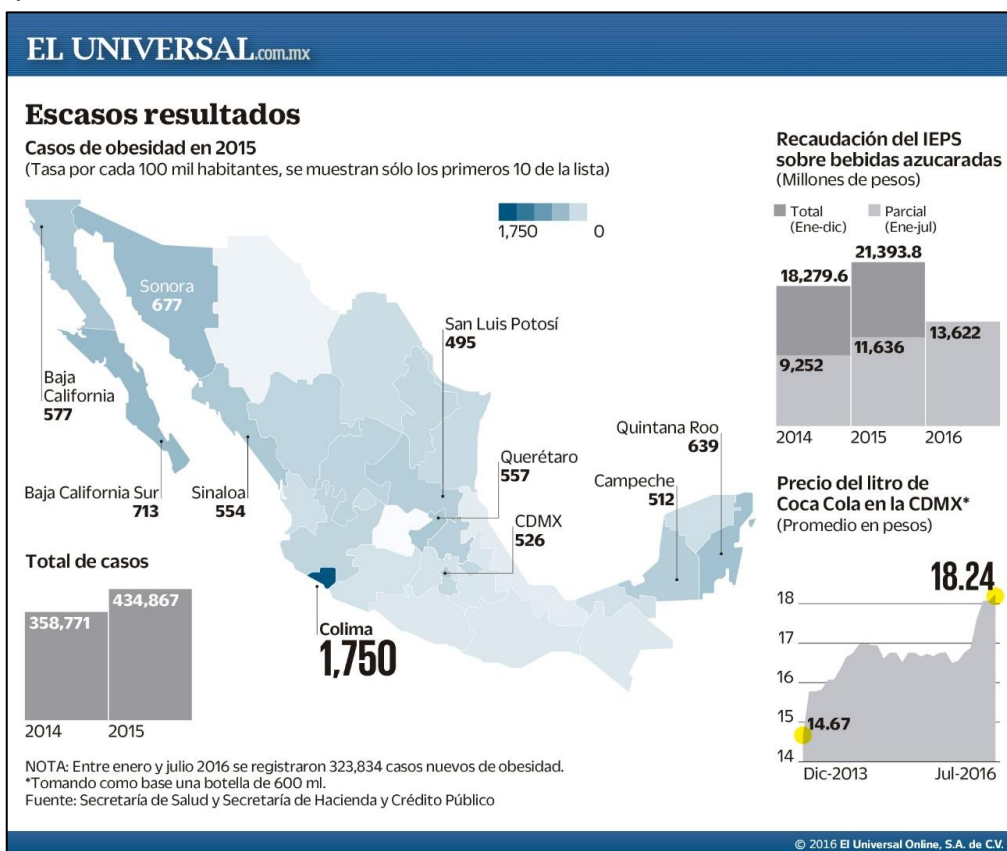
EL UNIVERSAL.com.mx

Escasos resultados

Casos de obesidad en 2015
(Tasa por cada 100 mil habitantes, se muestran sólo los primeros 10 de la lista)

1,750 0

Sonora 677

Baja California 577

Baja California Sur 713

Sinaloa 554

San Luis Potosí 495

Querétaro 557

CDMX 526

Quintana Roo 639

Campeche 512

Colima 1,750

Total de casos

| 358,771 | 434,867 |
|---|---|
| 2014 | 2015 |

Recaudación del IEPS sobre bebidas azucaradas
(Millones de pesos)

Total (Ene-dic) Parcial (Ene-jul)

| | 2014 | 2015 | 2016 |
|---|---|---|---|
| Total (Ene-dic) | 18,279.6 | 21,393.8 | |
| Parcial (Ene-jul) | 9,252 | 11,636 | 13,622 |

Precio del litro de Coca Cola en la CDMX*
(Promedio en pesos)

18.24
18
17
16
15 14.67
14
Dic-2013 Jul-2016

NOTA: Entre enero y julio 2016 se registraron 323,834 casos nuevos de obesidad.
*Tomando como base una botella de 600 ml.
Fuente: Secretaría de Salud y Secretaría de Hacienda y Crédito Público

© 2016 El Universal Online, S.A. de C.V.